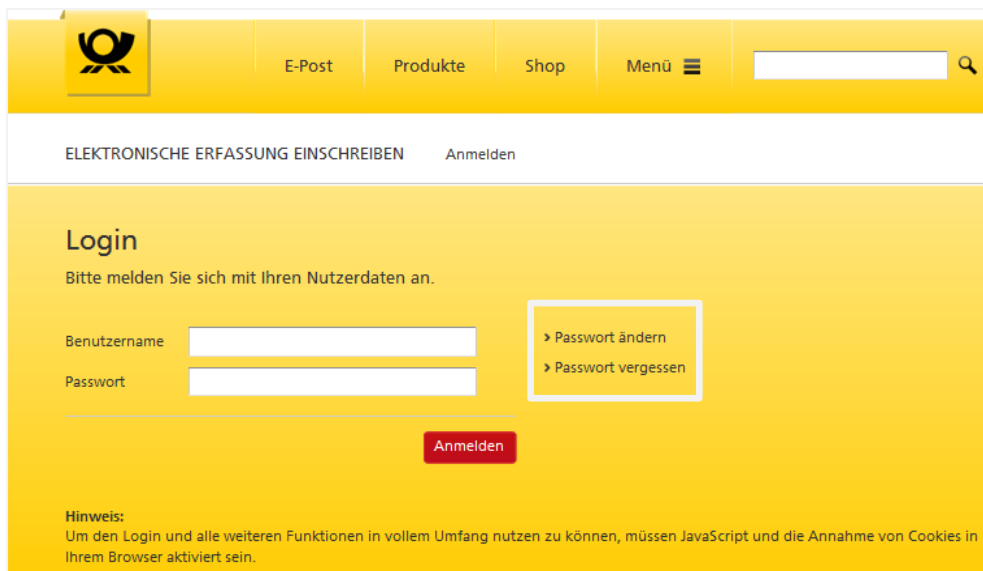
E-Post Produkte Shop Menü

ELEKTRONISCHE ERFASSUNG EINSCHREIBEN Anmelden

Login

Bitte melden Sie sich mit Ihren Nutzerdaten an.

Benutzername

Passwort

› Passwort ändern

› Passwort vergessen

Anmelden

Hinweis:
Um den Login und alle weiteren Funktionen in vollem Umfang nutzen zu können, müssen JavaScript und die Annahme von Cookies in Ihrem Browser aktiviert sein.